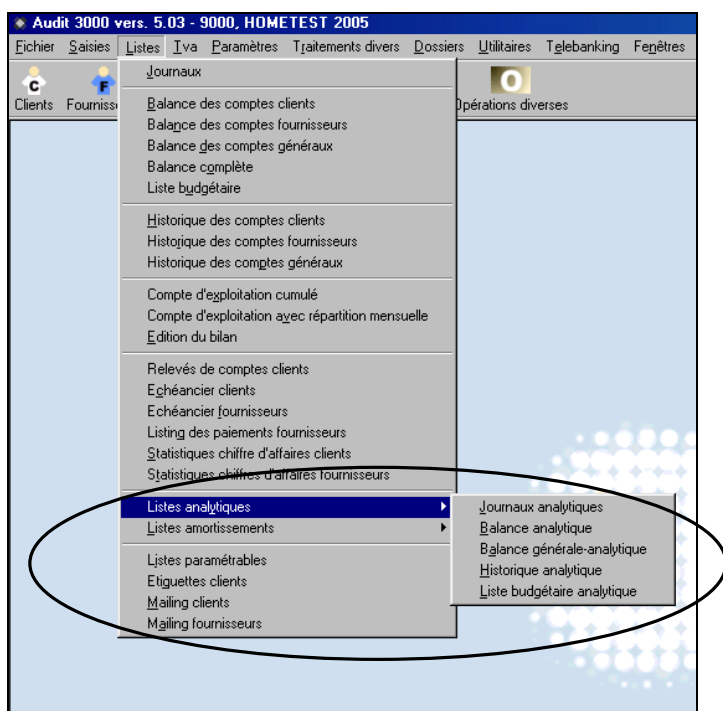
Audit 3000 vers. 5.03 - 9000, HOMETEST 2005

Fichier Saisies Listes Iva Paramètres Traitements divers Dossiers Utilitaires Telebanking Fenêtres

C Clients F Fourniss O Opérations diverses

Journaux

Balance des comptes clients
Balance des comptes fournisseurs
Balance des comptes généraux
Balance complète
Liste budgétaire

Historique des comptes clients
Historique des comptes fournisseurs
Historique des comptes généraux

Compte d'exploitation cumulé
Compte d'exploitation avec répartition mensuelle
Edition du bilan

Relevés de comptes clients
Echéancier clients
Echéancier fournisseurs
Listing des paiements fournisseurs
Statistiques chiffre d'affaires clients
Statistiques chiffres d'affaires fournisseurs

Listes analytiques
Listes amortissements

Listes paramétrables
Etiquettes clients
Mailing clients
Mailing fournisseurs

Journaux analytiques
Balance analytique
Balance générale-analytique
Historique analytique
Liste budgétaire analytique